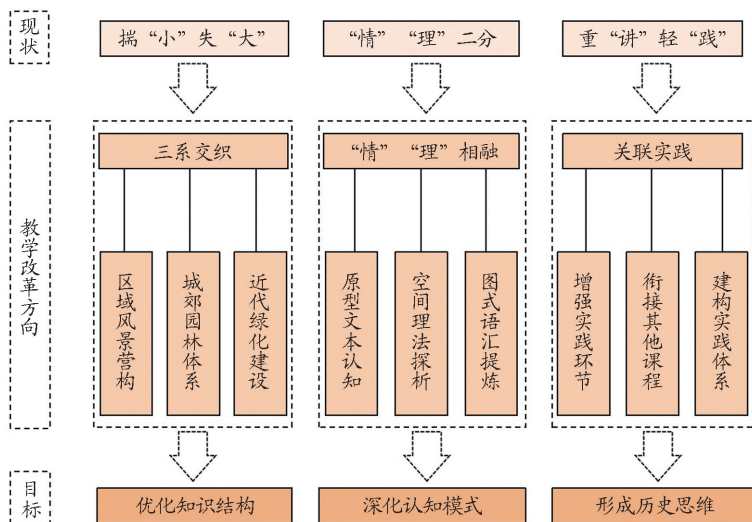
现状

揣“小”失“大”

“情”“理”二分

重“讲”轻“践”

教学改革方向

三系交织

区域风景营构

城郊园林体系

近代绿化建设

“情”“理”相融

原型文本认知

空间理法探析

图式语汇提炼

关联实践

增强实践环节

衔接其他课程

建构实践体系

目标

优化知识结构

深化认知模式

形成历史思维